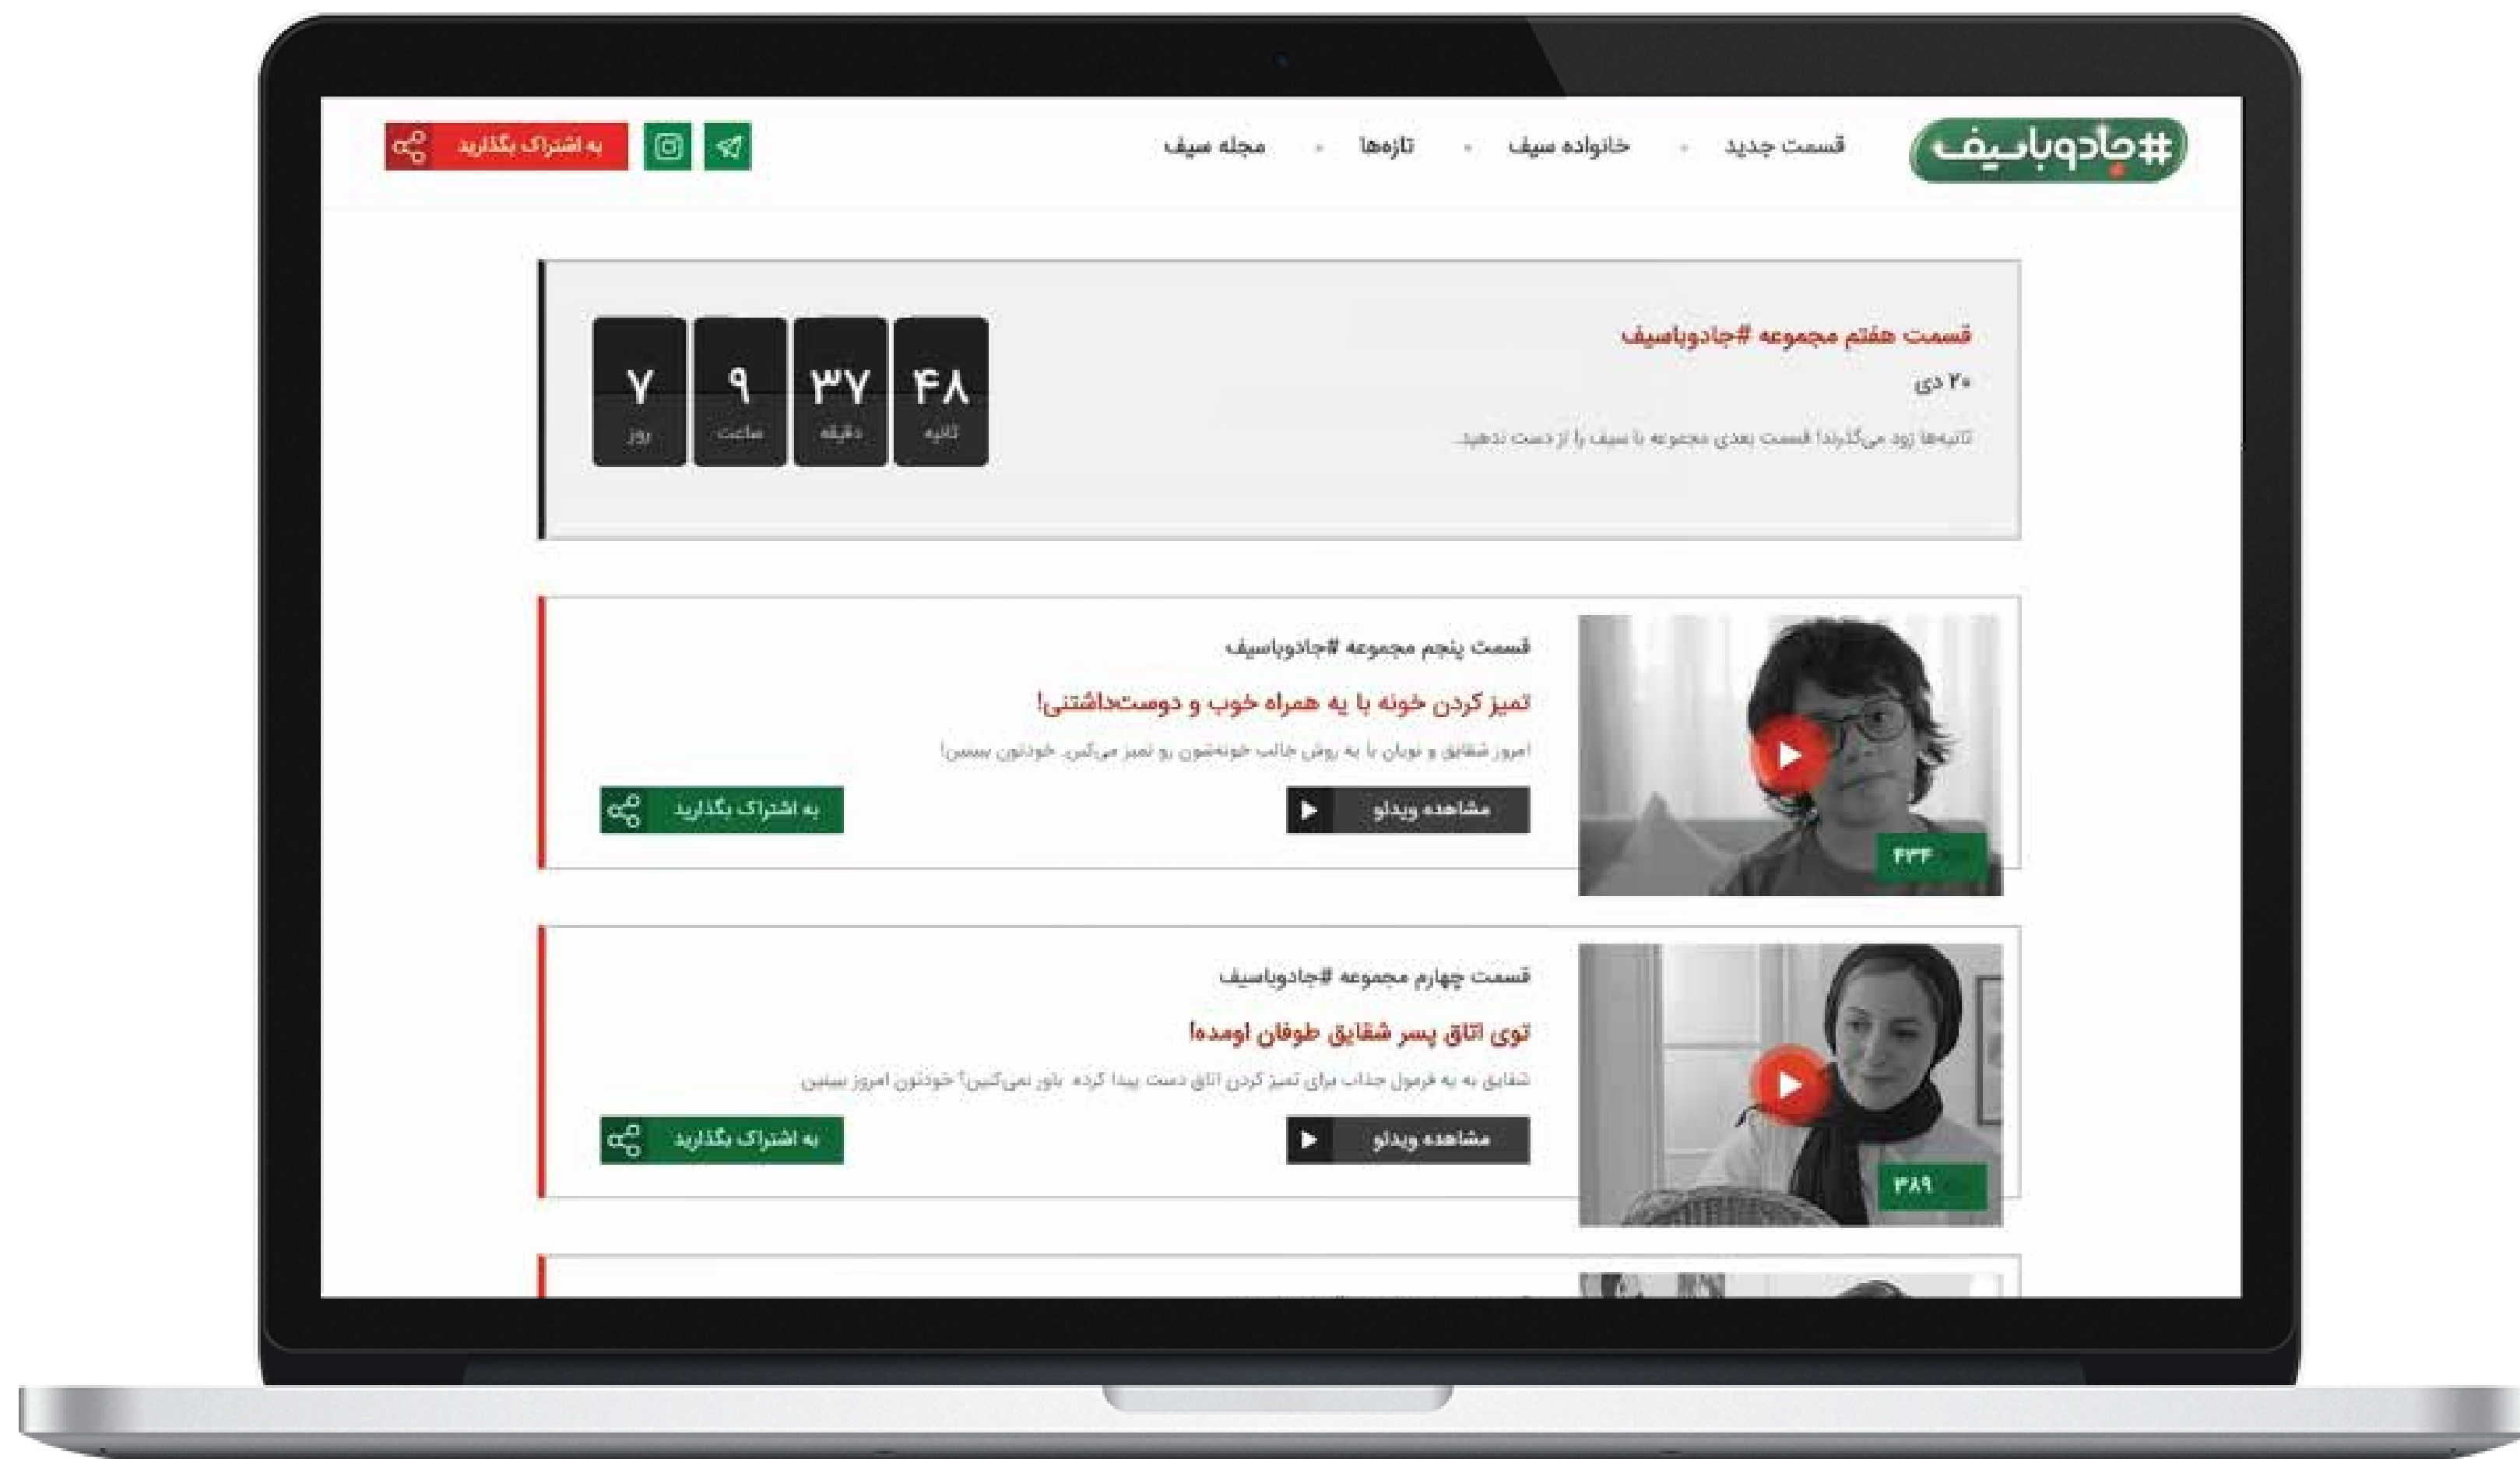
#جادوباسیف

قسمت جدید • خانواده سیف • تازه‌ها • مجله سیف

به اشتراک بگذارید

قسمت هفتم مجموعه #جادوباسیف

۲۰ دی

ثانیه‌ها زود می‌گذرند! قسمت بعدی مجموعه با سیف را از دست ندهید.

| ۴۸ | ۳۷ | ۹ | ۷ |
|---|---|---|---|
| ثانیه | دقیقه | ساعت | روز |

۴۳۴

قسمت پنجم مجموعه #جادوباسیف

تمیز کردن خونه با یه همراه خوب و دوست‌داشتنی!

امروز شقایق و نوبان با یه روش جالب خونه‌شون رو تمیز می‌کنن. خودتون ببینین!

مشاهده ویدئو

به اشتراک بگذارید

۳۸۹

قسمت چهارم مجموعه #جادوباسیف

توی اتاق پسر شقایق طوفان اومده!

شقایق یه یه فرمول جذاب برای تمیز کردن اتاق دست پیدا کرده. باور نمی‌کنین؟ خودتون امروز ببینین

مشاهده ویدئو

به اشتراک بگذارید